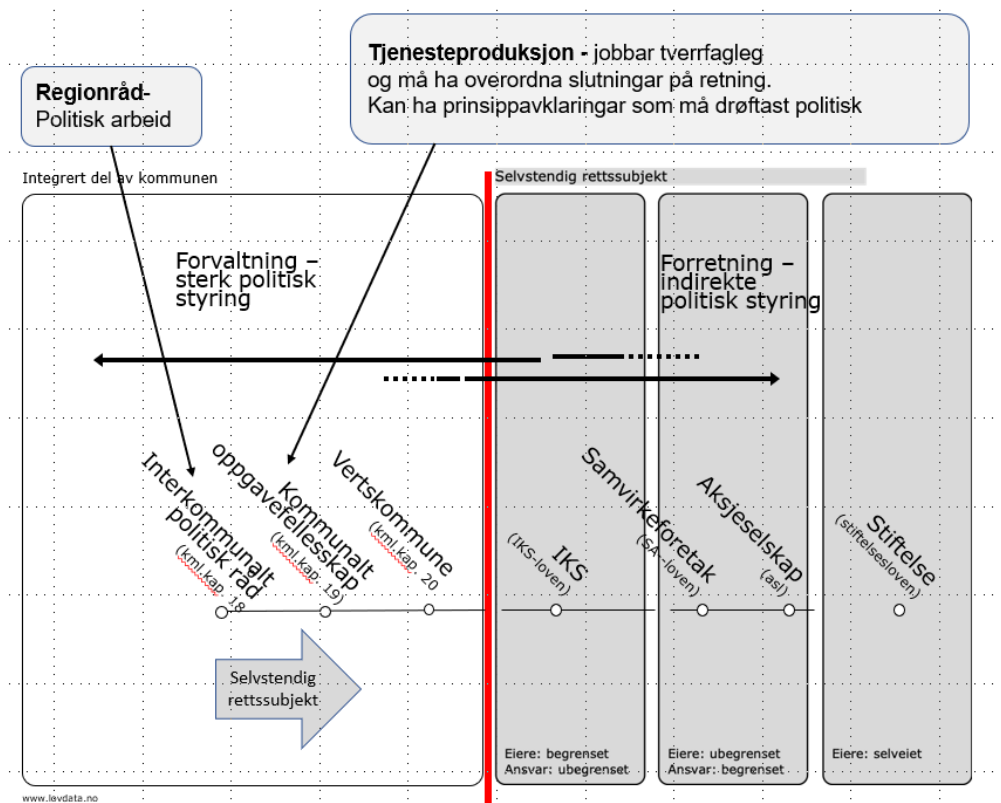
Tjenesteproduksjon - jobbar tverrfagleg og må ha overordna slutningar på retning. Kan ha prinsippavklaringar som må drøftast politisk

Regionråd- Politisk arbeid

Integrert del av kommunen

Selvstendig rettssubjekt

Forvaltning – sterk politisk styring

Forretning – indirekte politisk styring

Interkommunalt politisk råd (kml.kap. 18)

Kommunalt oppgavefellesskap (kml.kap. 19)

Vertskommune (kml.kap. 20)

IKS (IKS-loven)

Samvirkeforetak (SA-loven)

Aksjeselskap (asl)

Stiftelse (stiftelsesloven)

Selvstendig rettssubjekt

Eiere: begrenset
Ansvar: ubegrenset

Eiere: ubegrenset
Ansvar: begrenset

Eiere: selveiet

www.levdata.no